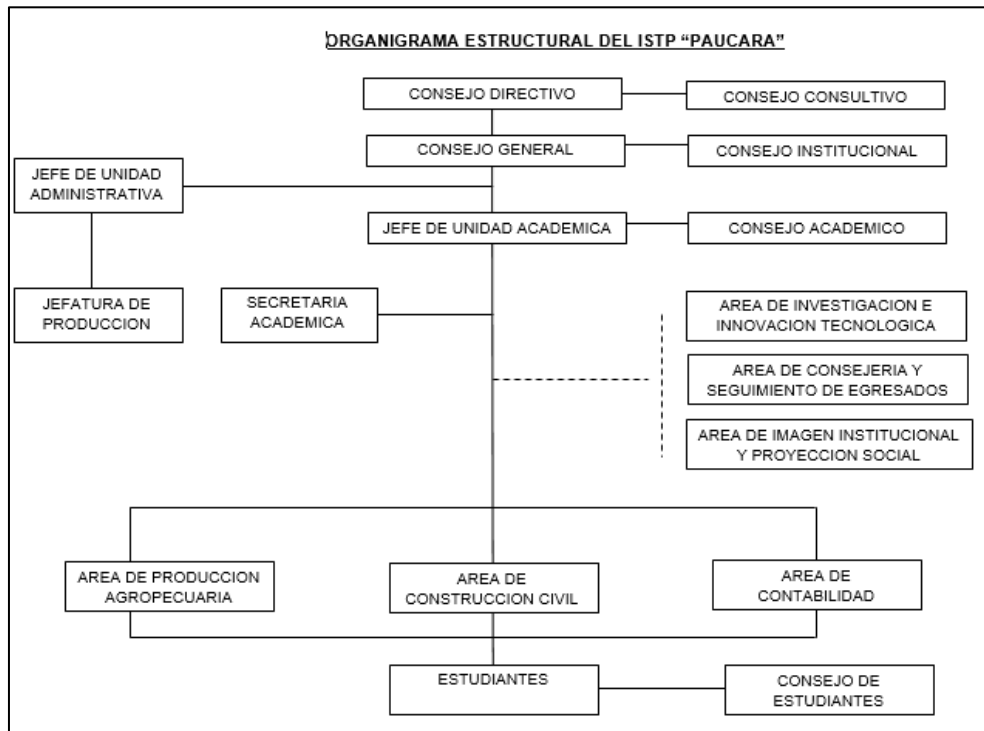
ORGANIGRAMA ESTRUCTURAL DEL ISTP "PAUCARA"

CONSEJO DIRECTIVO

CONSEJO CONSULTIVO

CONSEJO GENERAL

CONSEJO INSTITUCIONAL

JEFE DE UNIDAD ADMINISTRATIVA

JEFE DE UNIDAD ACADEMICA

CONSEJO ACADEMICO

JEFATURA DE PRODUCCION

SECRETARIA ACADEMICA

AREA DE INVESTIGACION E INNOVACION TECNOLOGICA

AREA DE CONSEJERIA Y SEGUIMIENTO DE EGRESADOS

AREA DE IMAGEN INSTITUCIONAL Y PROYECCION SOCIAL

AREA DE PRODUCCION AGROPECUARIA

AREA DE CONSTRUCCION CIVIL

AREA DE CONTABILIDAD

ESTUDIANTES

CONSEJO DE ESTUDIANTES